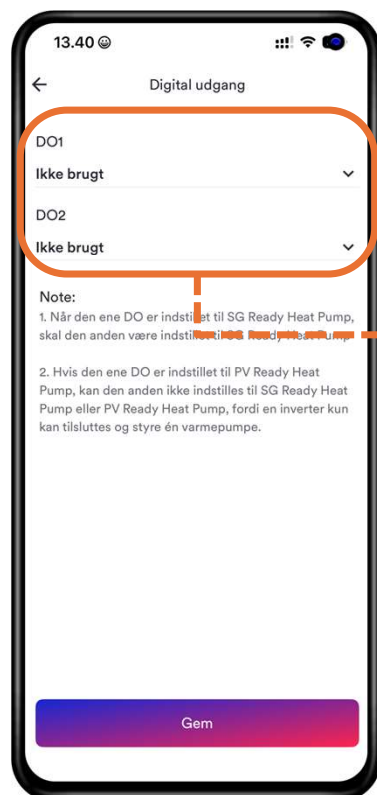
13.40

Digital udgang

DO1

Ikke brugt

DO2

Ikke brugt

Note:
1. Når den ene DO er indstillet til SG Ready Heat Pump, skal den anden være indstillet til SG Ready Heat Pump

2. Hvis den ene DO er indstillet til PV Ready Heat Pump, kan den anden ikke indstilles til SG Ready Heat Pump eller PV Ready Heat Pump, fordi en inverter kun kan tilsluttes og styre én varmepumpe.

Gem